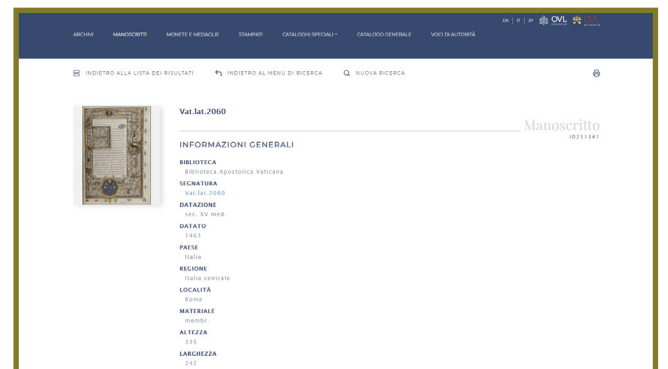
ARCHIVI MANOSCRITTI MONETE E MEDAGLIE STAMPATI CATALOGHI SPECIALI CATALOGO GENERALE VOCI DI AUTORITÀ

EN | IT | ZH OVL

INDIETRO ALLA LISTA DEI RISULTATI INDIETRO AL MENU DI RICERCA NUOVA RICERCA

Vat.lat.2060

Manoscritto
ID251341

INFORMAZIONI GENERALI

BIBLIOTECA
Biblioteca Apostolica Vaticana

SEGNATURA
Vat.lat.2060

DATAZIONE
sec. XV med.

DATATO
1463

PAESE
Italia

REGIONE
Italia centrale

LOCALITÀ
Roma

MATERIALE
membr.

ALTEZZA
335

LARGHEZZA
242